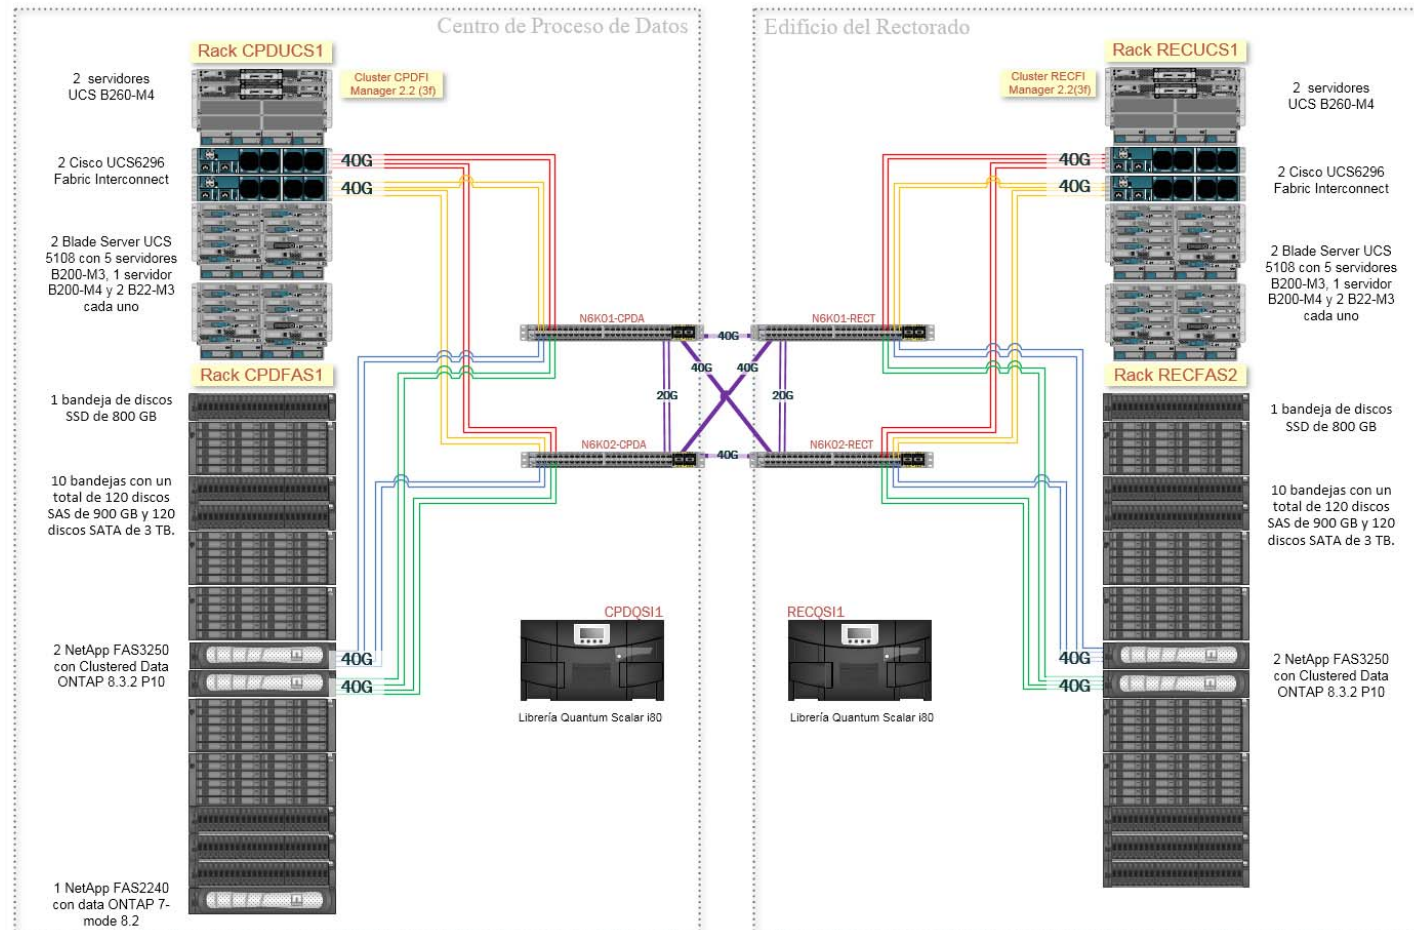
Centro de Proceso de Datos

Rack CPDUCS1

Cluster CPDFI Manager 2.2 (3f)

2 servidores UCS B260-M4

2 Cisco UCS6296 Fabric Interconnect

40G

40G

2 Blade Server UCS 5108 con 5 servidores B200-M3, 1 servidor B200-M4 y 2 B22-M3 cada uno

Rack CPDFAS1

1 bandeja de discos SSD de 800 GB

10 bandejas con un total de 120 discos SAS de 900 GB y 120 discos SATA de 3 TB.

2 NetApp FAS3250 con Clustered Data ONTAP 8.3.2 P10

40G

40G

1 NetApp FAS2240 con data ONTAP 7-mode 8.2

N6K01-CPDA

40G

N6K01-RECT

40G

40G

20G

20G

N6K02-CPDA

40G

N6K02-RECT

CPDQSI1

Librería Quantum Scalar i80

RECQSI1

Librería Quantum Scalar i80

Edificio del Rectorado

Rack RECUCS1

Cluster RECFI Manager 2.2(3f)

2 servidores UCS B260-M4

40G

40G

2 Cisco UCS6296 Fabric Interconnect

2 Blade Server UCS 5108 con 5 servidores B200-M3, 1 servidor B200-M4 y 2 B22-M3 cada uno

Rack RECFAS2

1 bandeja de discos SSD de 800 GB

10 bandejas con un total de 120 discos SAS de 900 GB y 120 discos SATA de 3 TB.

40G

40G

2 NetApp FAS3250 con Clustered Data ONTAP 8.3.2 P10